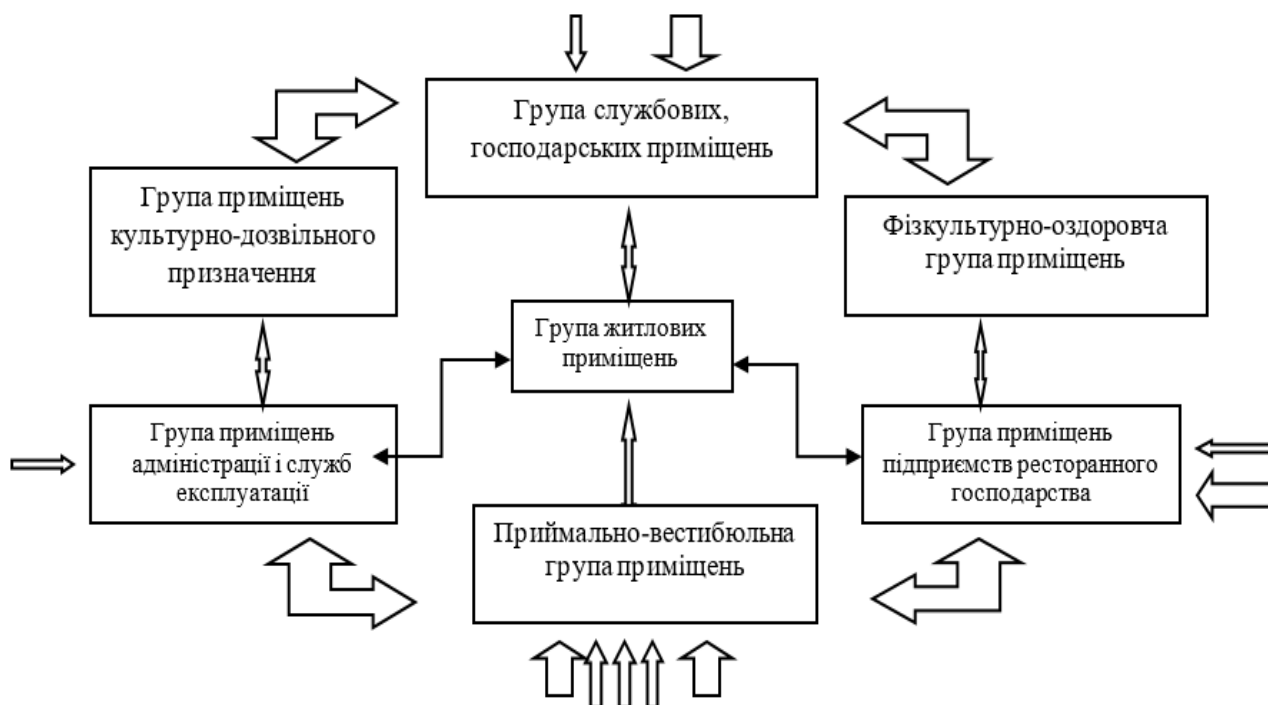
Група службових, господарських приміщень

Група приміщень культурно-дозвільного призначення

Фізкультурно-оздоровча група приміщень

Група житлових приміщень

Група приміщень адміністрації і служб експлуатації

Група приміщень підприємств ресторанного господарства

Приймально-вестибюльна група приміщень